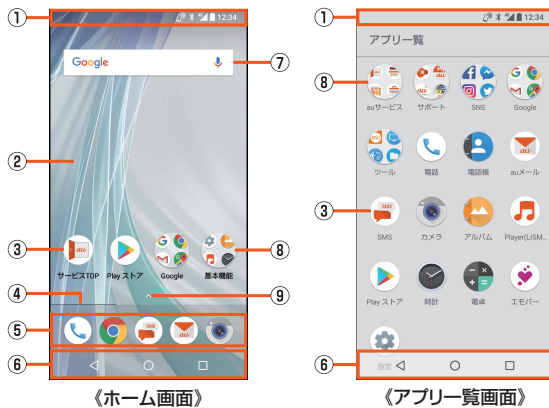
①
12:34
Google
⑦
②
③
サービスTOP
Play ストア
Google
基本機能
⑧
④
⑨
⑤
SMS
⑥
《ホーム画面》

①
12:34
アプリ一覧
⑧
auサービス
サポート
SNS
Google
ツール
電話
電話帳
auメール
③
SMS
カメラ
アルバム
Player(LISM...
Play ストア
時計
電卓
エモパー
設定
⑥
《アプリ一覧画面》